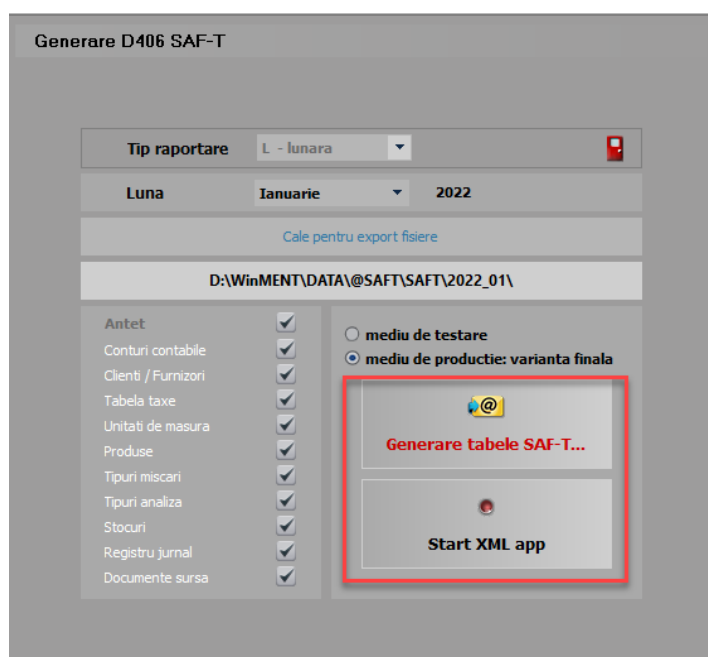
Generare D406 SAF-T

Tip raportare
L - lunara

Luna
Ianuarie
2022

Cale pentru export fisiere

D:\WinMENT\DATA\@SAFT\SAFT\2022_01\

Antet
Conturi contabile
Clienti / Furnizori
Tabela taxe
Unitati de masura
Produse
Tipuri miscari
Tipuri analiza
Stocuri
Registru jurnal
Documente sursa

mediu de testare
mediu de productie: varianta finala

Generare tabele SAF-T...

Start XML app